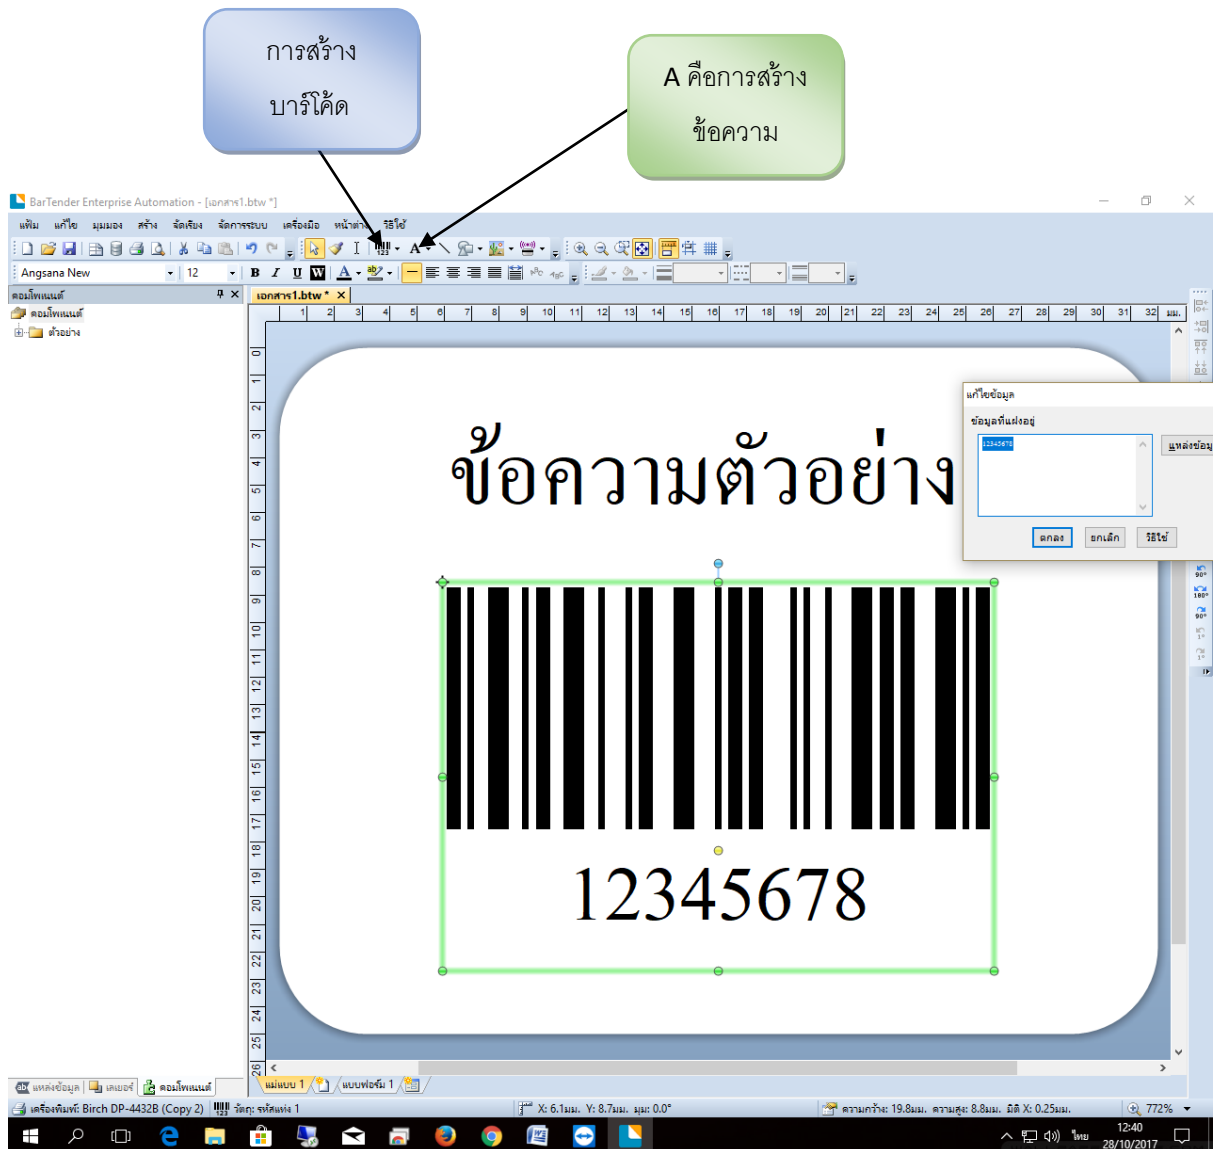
การสร้าง บาร์โค้ด

A คือการสร้าง ข้อความ

BarTender Enterprise Automation - [เอกสาร1.btw *]

แฟ้ม แก้ไข มุมมอง สร้าง จัดเรียง จัดการระบบ เครื่องมือ หน้าต่าง วิธีใช้

Angsana New 12

คอมโพเนนต์

คอมโพเนนต์

ตัวอย่าง

เอกสาร1.btw *

มม.

แก้ไขข้อมูล

ข้อมูลที่แฝงอยู่

12345678

แหล่งข้อมู

ตกลง ยกเลิก วิธีใช้

ข้อความตัวอย่าง

12345678

แหล่งข้อมูล เลเยอร์ คอมโพเนนต์

แม่แบบ 1 แบบฟอร์ม 1

เครื่องพิมพ์: Birch DP-4432B (Copy 2) จัด: รหัสแท่ง 1

X: 6.1มม. Y: 8.7มม. มุม: 0.0°

ความกว้าง: 19.8มม. ความสูง: 8.8มม. มิติ X: 0.25มม.

772%

ไทย 12:40 28/10/2017